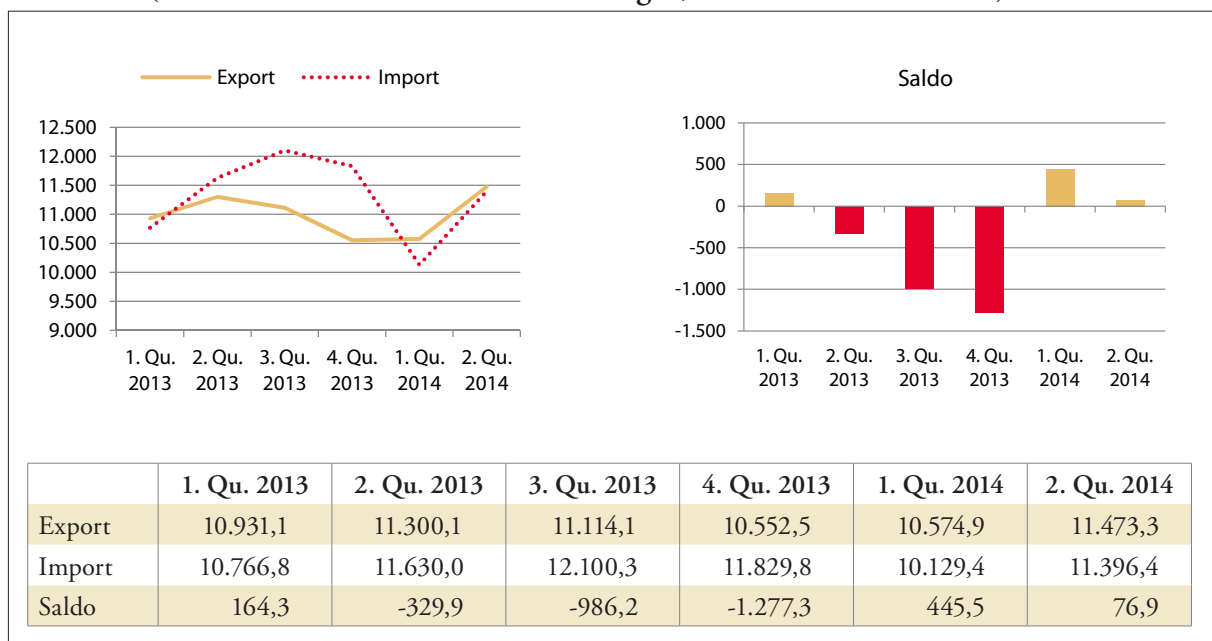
Export Import

12.500
12.000
11.500
11.000
10.500
10.000
9.500
9.000

1. Qu. 2013 2. Qu. 2013 3. Qu. 2013 4. Qu. 2013 1. Qu. 2014 2. Qu. 2014

Saldo

1.000
500
0
-500
-1.000
-1.500

1. Qu. 2013 2. Qu. 2013 3. Qu. 2013 4. Qu. 2013 1. Qu. 2014 2. Qu. 2014

| | 1. Qu. 2013 | 2. Qu. 2013 | 3. Qu. 2013 | 4. Qu. 2013 | 1. Qu. 2014 | 2. Qu. 2014 |
|---|---|---|---|---|---|---|
| Export | 10.931,1 | 11.300,1 | 11.114,1 | 10.552,5 | 10.574,9 | 11.473,3 |
| Import | 10.766,8 | 11.630,0 | 12.100,3 | 11.829,8 | 10.129,4 | 11.396,4 |
| Saldo | 164,3 | -329,9 | -986,2 | -1.277,3 | 445,5 | 76,9 |